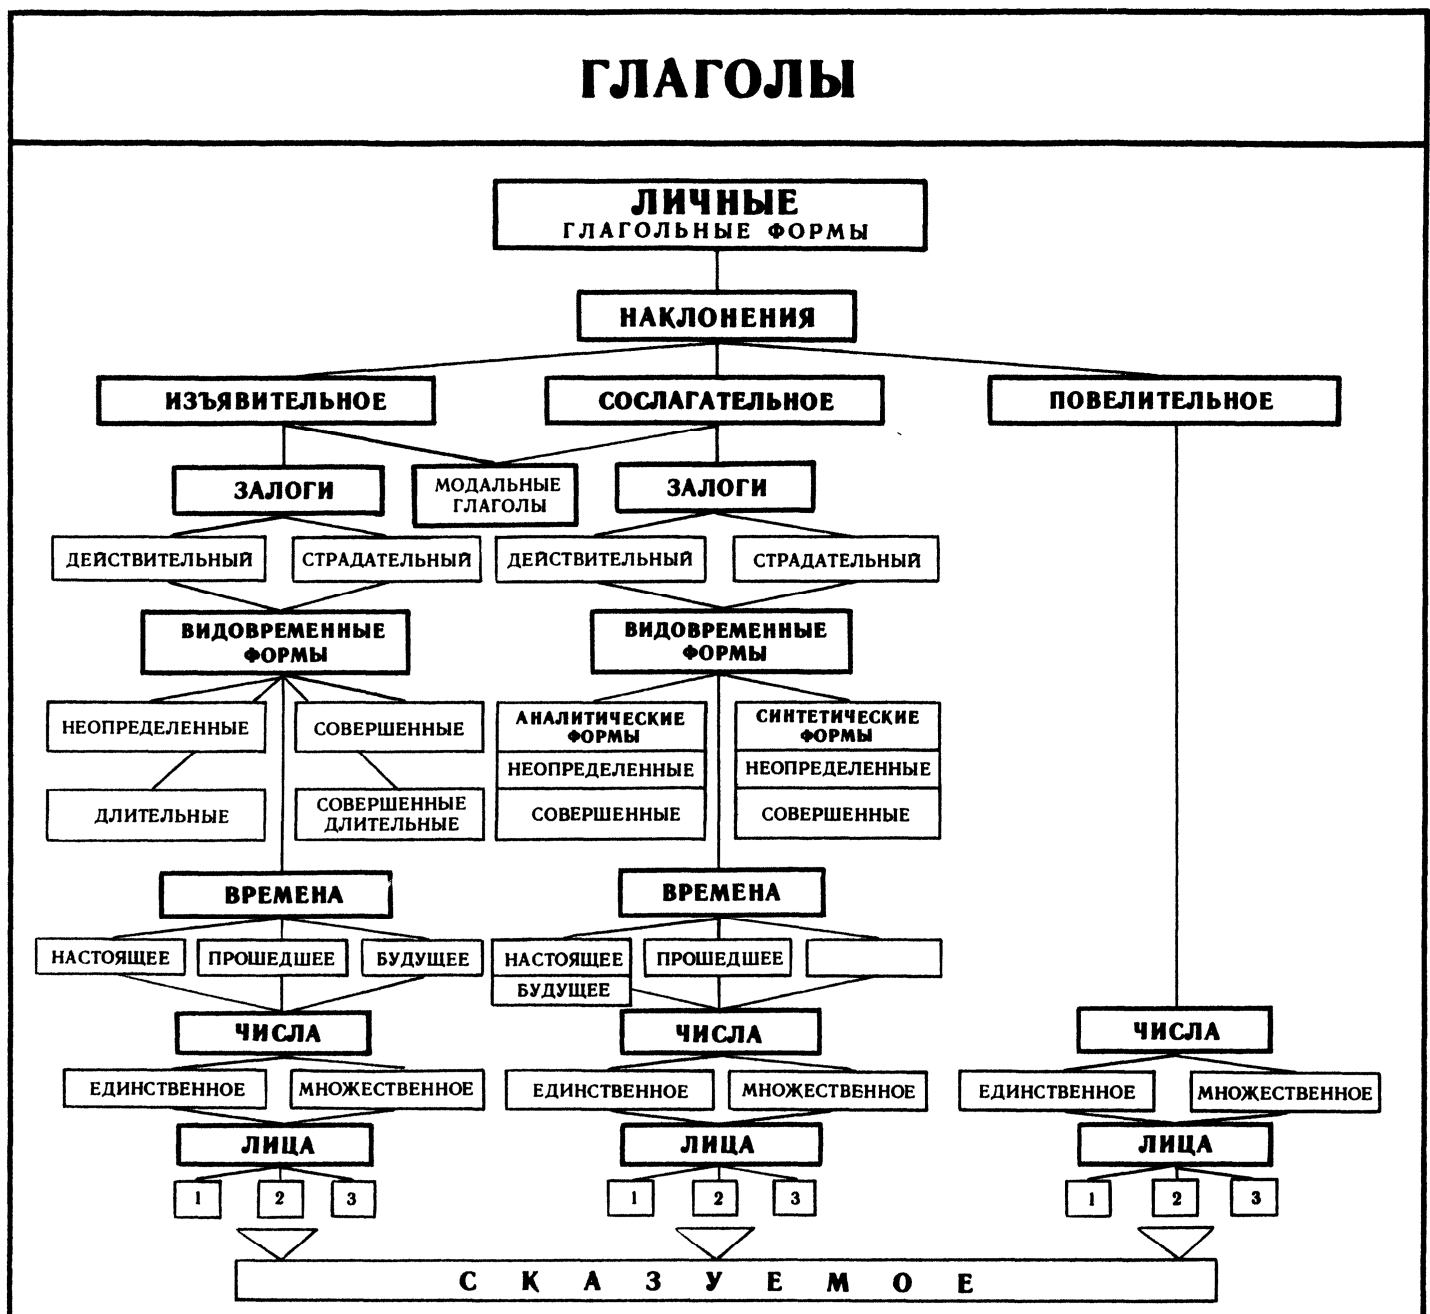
ГЛАГОЛЫ

ЛИЧНЫЕ
ГЛАГОЛЬНЫЕ ФОРМЫ

НАКЛОНЕНИЯ

ИЗЪЯВИТЕЛЬНОЕ

СОСЛАГАТЕЛЬНОЕ

ПОВЕЛИТЕЛЬНОЕ

ЗАЛОГИ

МОДАЛЬНЫЕ ГЛАГОЛЫ

ЗАЛОГИ

ДЕЙСТВИТЕЛЬНЫЙ

СТРАДАТЕЛЬНЫЙ

ДЕЙСТВИТЕЛЬНЫЙ

СТРАДАТЕЛЬНЫЙ

ВИДОВРЕМЕННЫЕ ФОРМЫ

ВИДОВРЕМЕННЫЕ ФОРМЫ

НЕОПРЕДЕЛЕННЫЕ

СОВЕРШЕННЫЕ

ДЛИТЕЛЬНЫЕ

СОВЕРШЕННЫЕ ДЛИТЕЛЬНЫЕ

АНАЛИТИЧЕСКИЕ ФОРМЫ

НЕОПРЕДЕЛЕННЫЕ

СОВЕРШЕННЫЕ

СИНТЕТИЧЕСКИЕ ФОРМЫ

НЕОПРЕДЕЛЕННЫЕ

СОВЕРШЕННЫЕ

ВРЕМЕНА

НАСТОЯЩЕЕ

ПРОШЕДШЕЕ

БУДУЩЕЕ

ВРЕМЕНА

НАСТОЯЩЕЕ

БУДУЩЕЕ

ПРОШЕДШЕЕ

ЧИСЛА

ЕДИНСТВЕННОЕ

МНОЖЕСТВЕННОЕ

ЧИСЛА

ЕДИНСТВЕННОЕ

МНОЖЕСТВЕННОЕ

ЧИСЛА

ЕДИНСТВЕННОЕ

МНОЖЕСТВЕННОЕ

ЛИЦА

1 2 3

ЛИЦА

1 2 3

ЛИЦА

1 2 3

С К А З У Е М О Е